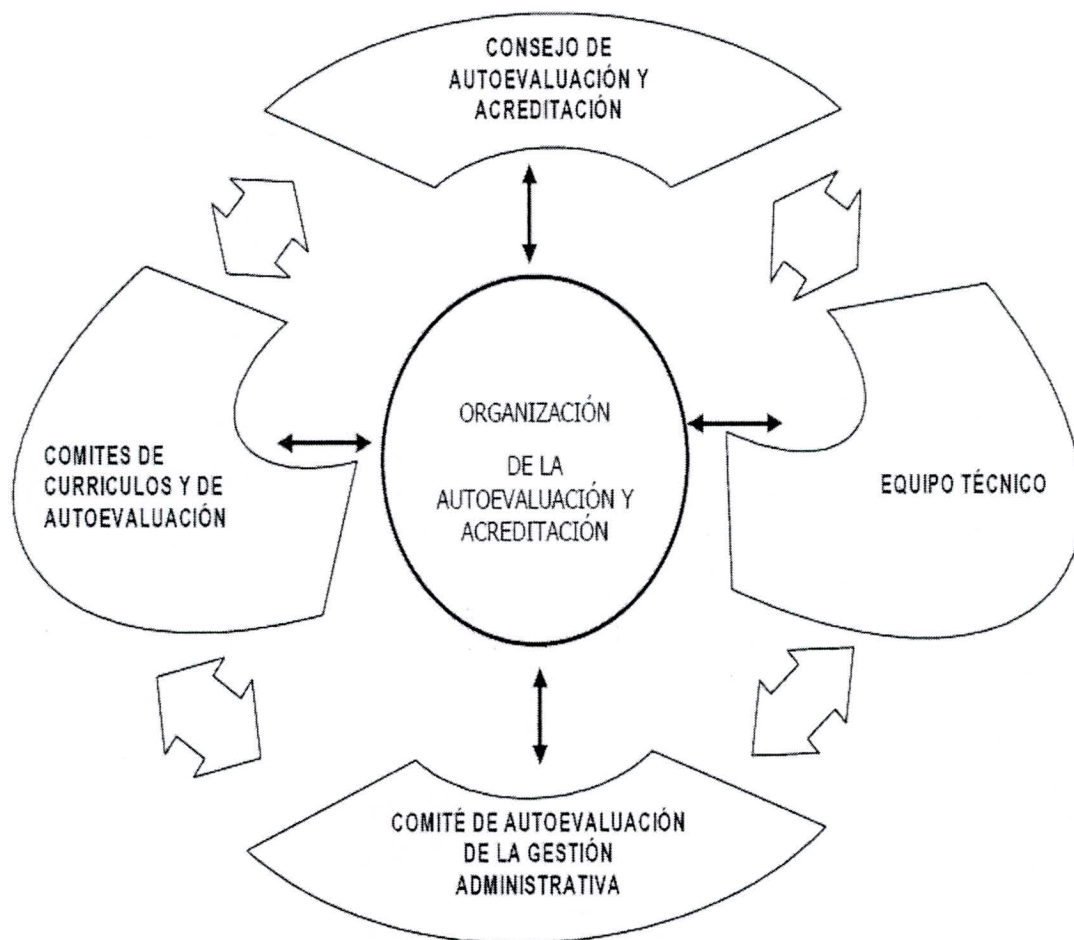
CONSEJO DE AUTOEVALUACIÓN Y ACREDITACIÓN

COMITES DE CURRICULOS Y DE AUTOEVALUACIÓN

ORGANIZACIÓN

DE LA AUTOEVALUACIÓN Y ACREDITACIÓN

EQUIPO TÉCNICO

COMITÉ DE AUTOEVALUACIÓN DE LA GESTIÓN ADMINISTRATIVA